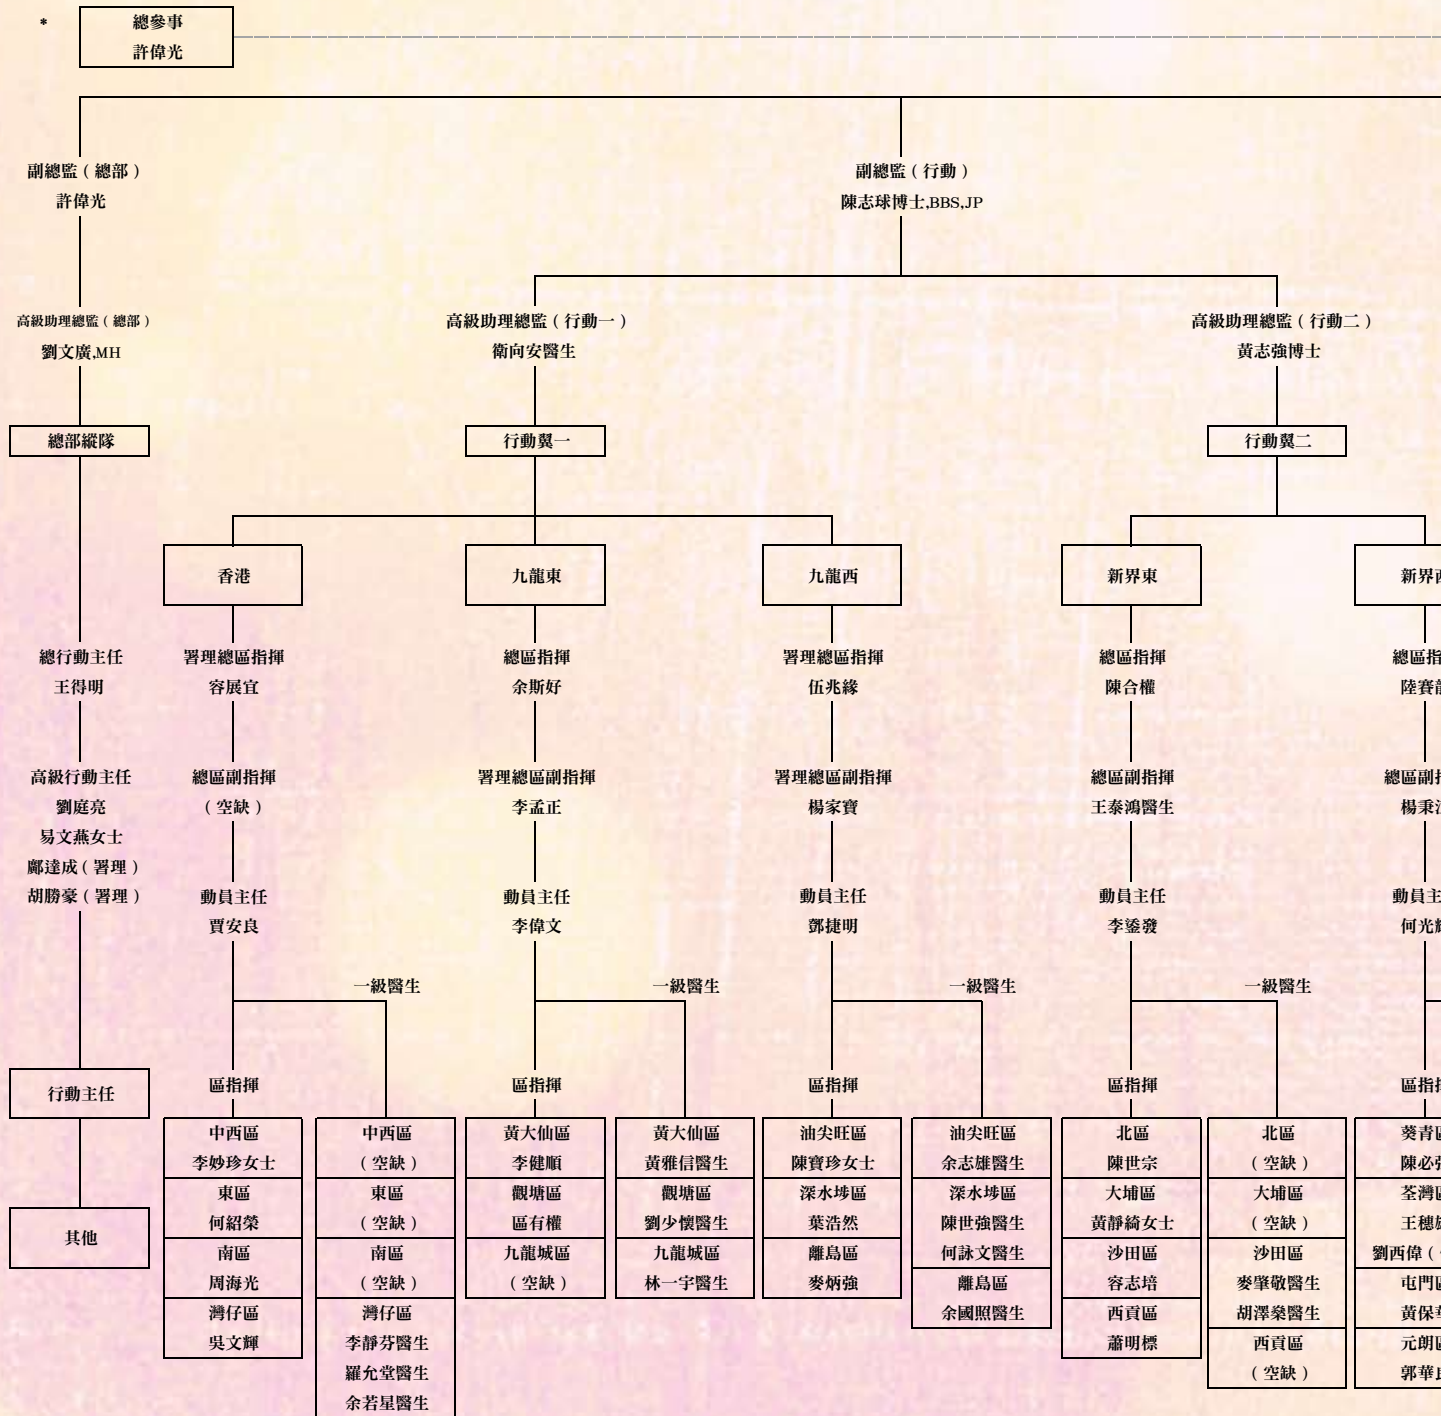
*
總參事
許偉光

副總監（總部）
許偉光

副總監（行動）
陳志球博士,BBS,JP

高級助理總監（總部）
劉文廣,MH

高級助理總監（行動一）
衛向安醫生

高級助理總監（行動二）
黃志強博士

總部縱隊

行動翼一

行動翼二

香港

九龍東

九龍西

新界東

新界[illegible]

總行動主任
王得明

高級行動主任
劉庭亮
易文燕女士
鄺達成（署理）
胡勝豪（署理）

行動主任

其他

署理總區指揮
容展宜

總區副指揮
（空缺）

動員主任
賈安良

一級醫生

區指揮

| 中西區 |
|---|
| 李妙珍女士 |
| 東區 |
| 何紹榮 |
| 南區 |
| 周海光 |
| 灣仔區 |
| 吳文輝 |

| 中西區 |
|---|
| （空缺） |
| 東區 |
| （空缺） |
| 南區 |
| （空缺） |
| 灣仔區 |
| 李靜芬醫生 |
| 羅允堂醫生 |
| 余若星醫生 |

總區指揮
余斯好

署理總區副指揮
李孟正

動員主任
李偉文

一級醫生

區指揮

| 黃大仙區 |
|---|
| 李健順 |
| 觀塘區 |
| 區有權 |
| 九龍城區 |
| （空缺） |

| 黃大仙區 |
|---|
| 黃雅信醫生 |
| 觀塘區 |
| 劉少懷醫生 |
| 九龍城區 |
| 林一宇醫生 |

署理總區指揮
伍兆繇

署理總區副指揮
楊家寶

動員主任
鄧捷明

一級醫生

區指揮

| 油尖旺區 |
|---|
| 陳寶珍女士 |
| 深水埗區 |
| 葉浩然 |
| 離島區 |
| 麥炳強 |

| 油尖旺區 |
|---|
| 余志雄醫生 |
| 深水埗區 |
| 陳世強醫生 |
| 何詠文醫生 |
| 離島區 |
| 余國照醫生 |

總區指揮
陳合權

總區副指揮
王泰鴻醫生

動員主任
李鎏發

一級醫生

區指揮

| 北區 |
|---|
| 陳世宗 |
| 大埔區 |
| 黃靜綺女士 |
| 沙田區 |
| 容志培 |
| 西貢區 |
| 蕭明標 |

| 北區 |
|---|
| （空缺） |
| 大埔區 |
| （空缺） |
| 沙田區 |
| 麥肇敬醫生 |
| 胡澤燊醫生 |
| 西貢區 |
| （空缺） |

總區指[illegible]
陸賽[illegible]

總區副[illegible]
楊秉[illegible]

動員主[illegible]
何光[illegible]

區指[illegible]

| 葵青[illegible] |
|---|
| 陳必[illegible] |
| 荃灣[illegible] |
| 王穗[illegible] |
| 劉西偉（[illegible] |
| 屯門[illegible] |
| 黃保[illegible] |
| 元朗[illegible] |
| 郭華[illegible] |